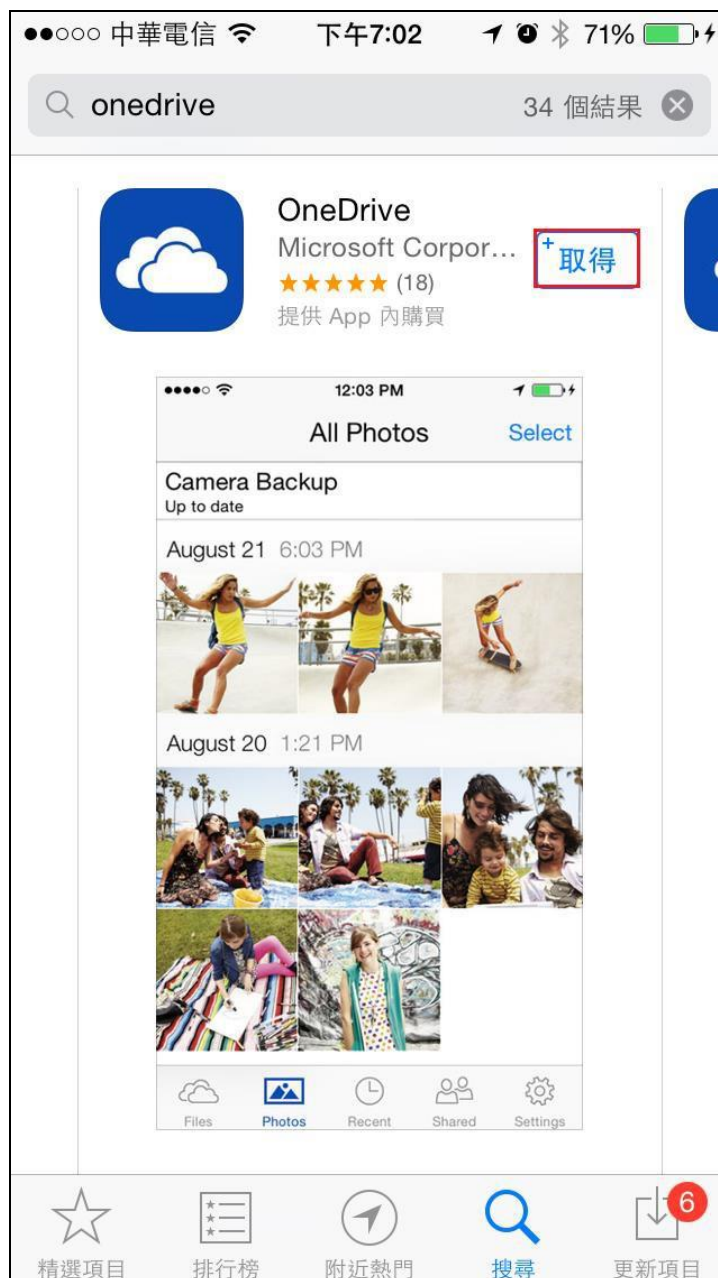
●●○○○ 中華電信 下午7:02 71%

onedrive 34 個結果

OneDrive
Microsoft Corpor...
★★★★★ (18)
提供 App 內購買

+取得

●●●●○ 12:03 PM

All Photos Select

Camera Backup
Up to date

August 21 6:03 PM

August 20 1:21 PM

Files Photos Recent Shared Settings

精選項目 排行榜 附近熱門 搜尋 更新項目 6